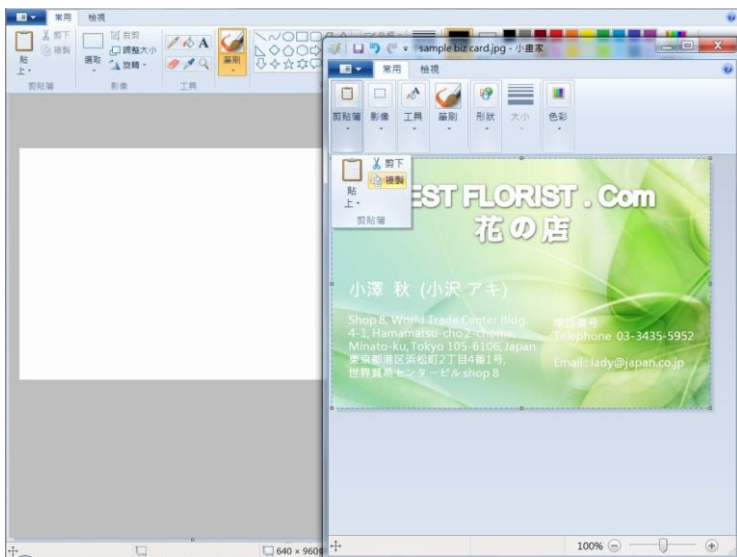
常用 檢視

剪下
複製
貼上
剪貼簿

裁剪
調整大小
選取
旋轉
影像

工具

筆刷

sample biz card.jpg - 小畫家

常用 檢視

剪貼簿 影像 工具 筆刷 形狀 大小 色彩

剪下
複製
貼上
剪貼簿

EST FLORIST . Com
花 の 店

小澤 秋 (小沢 アキ)

Shop 6, World Trade Center Bldg,
4-1, Hamamatsu-cho 2-chome,
Minato-ku, Tokyo 105-6106, Japan
東京都港区浜松町2丁目4番1号,
世界貿易センタービル shop 8

電話番号
Telephone 03-3435-5952

Email: lady@japan.co.jp

640 × 960

100%